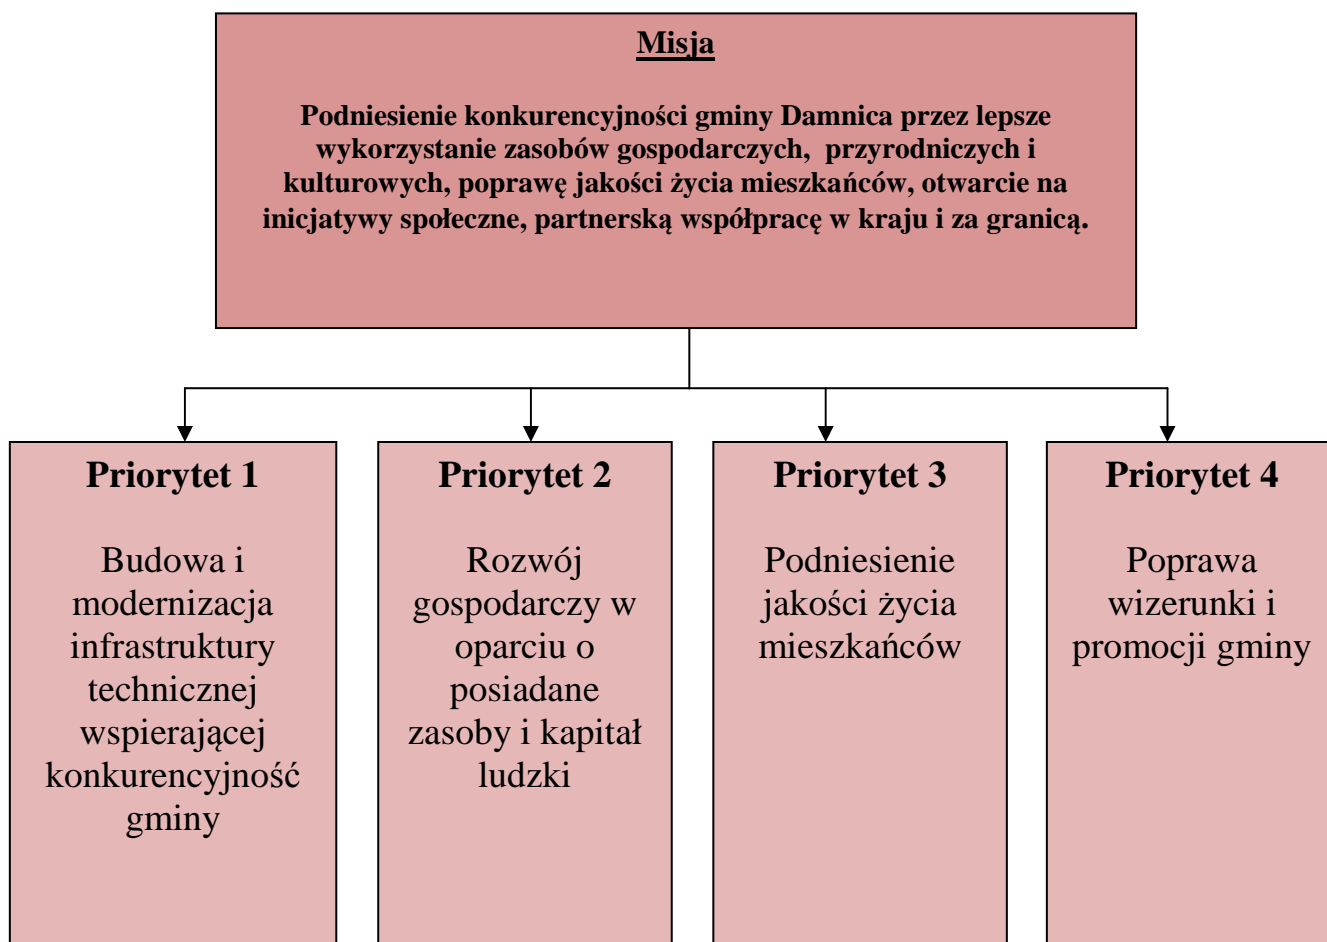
Misja

Podniesienie konkurencyjności gminy Damnica przez lepsze wykorzystanie zasobów gospodarczych, przyrodniczych i kulturowych, poprawę jakości życia mieszkańców, otwarcie na inicjatywy społeczne, partnerską współpracę w kraju i za granicą.

Priorytet 1

Budowa i modernizacja infrastruktury technicznej wspierającej konkurencyjność gminy

Priorytet 2

Rozwój gospodarczy w oparciu o posiadane zasoby i kapitał ludzki

Priorytet 3

Podniesienie jakości życia mieszkańców

Priorytet 4

Poprawa wizerunki i promocji gminy